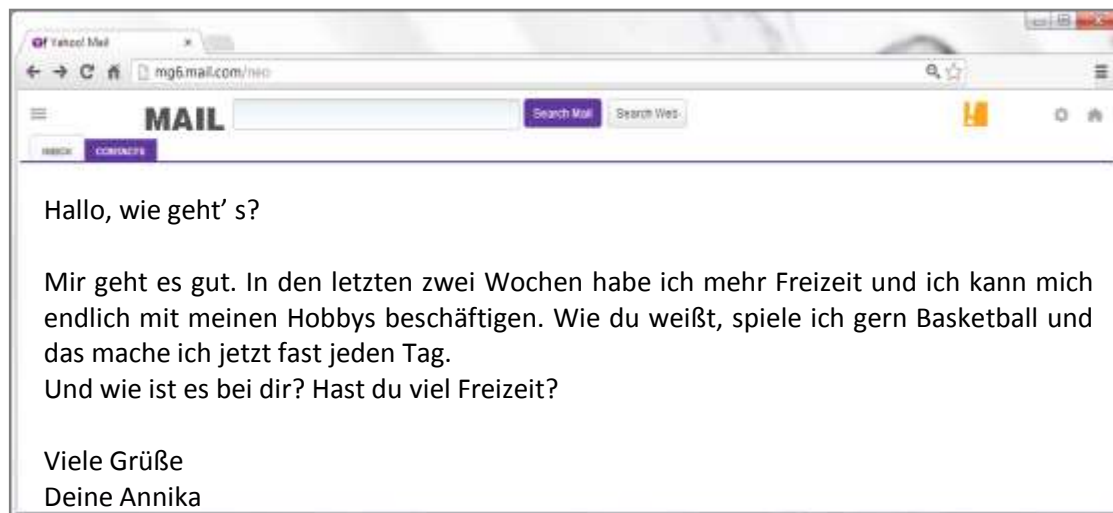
Yahoo! Mail ×
mg6.mail.com/neo

MAIL Search Mail Search Web

INBOX CONTACTS

Hallo, wie geht' s?

Mir geht es gut. In den letzten zwei Wochen habe ich mehr Freizeit und ich kann mich endlich mit meinen Hobbys beschäftigen. Wie du weißt, spiele ich gern Basketball und das mache ich jetzt fast jeden Tag.
Und wie ist es bei dir? Hast du viel Freizeit?

Viele Grüße
Deine Annika